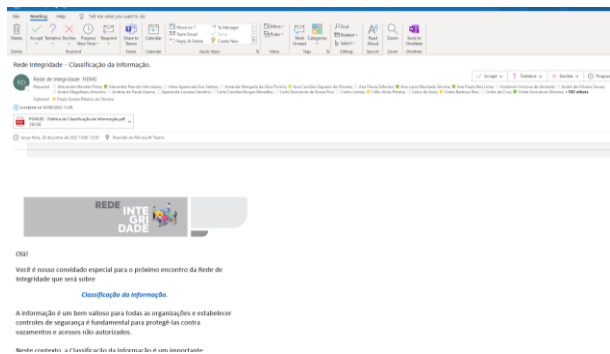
File Meeting Help Tell me what you want to do

Delete Accept Tentative Decline Propose New Time Respond Teams Meeting Calendar Move to: ? To Manager Team Email Reply & Delete Done Create New Quick Steps Move Rules Mark Unread Categorize Tags Find Related Select Editing Read Aloud Speech Zoom Zoom Send to OneNote OneNote

Rede Integridade - Classificação da Informação.

Rede de Integridade FIEMG
Required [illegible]
Optional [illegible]

Accept Tentative Decline Propose

POLI20 - Política de Classificação da Informação.pdf
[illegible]

terça-feira, 28 de junho de 2022 14:00-15:00 Reunião do Microsoft Teams

REDE INTE GRI DADE

Olá!

Você é nosso convidado especial para o próximo encontro da Rede de Integridade que será sobre

Classificação da Informação.

A informação é um bem valioso para todas as organizações e estabelecer controles de segurança é fundamental para protegê-la contra vazamentos e acessos não autorizados.

Neste contexto, a Classificação da Informação é um importante